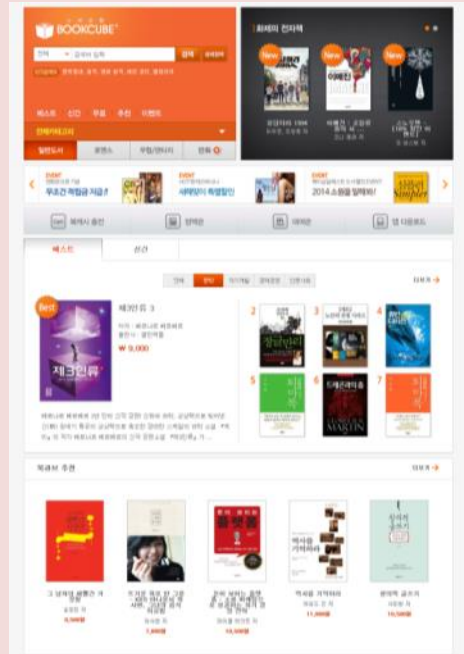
BOOKCUBE

전체

검색

베스트 신간 무료 추천 이벤트

전체카테고리

일반도서 로맨스 무협/판타지 만화

화제의 전자책

New

New

New

EVENT

무료건 적립금 지급!

EVENT

EVENT

2014 소원을 말해봐!

Simpler

베스트 신간

전체 일반

제3인류 3

₩ 9,000

Best

제3인류

1

2

3

4

5

6

7

8

MARTIN

북큐브 추천

더보기

더보기